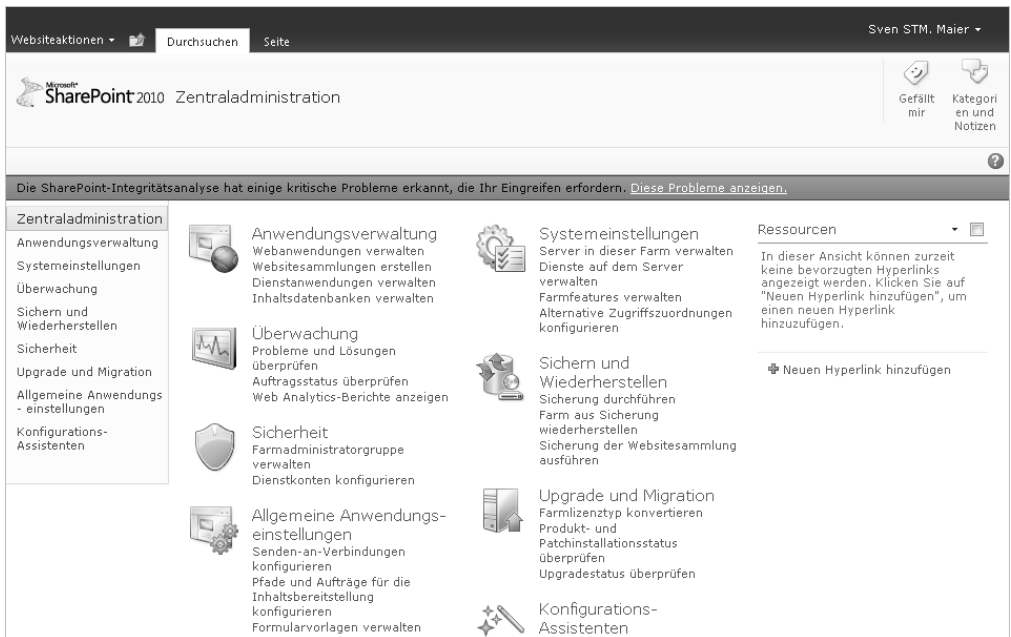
Websiteaktionen ▾ Durchsuchen Seite

Sven STM. Maier ▾

Microsoft SharePoint 2010 Zentraladministration

Gefällt mir

Kategorien und Notizen

Die SharePoint-Integritätsanalyse hat einige kritische Probleme erkannt, die Ihr Eingreifen erfordern. Diese Probleme anzeigen.

Zentraladministration
Anwendungsverwaltung
Systemeinstellungen
Überwachung
Sichern und Wiederherstellen
Sicherheit
Upgrade und Migration
Allgemeine Anwendungs - einstellungen
Konfigurations-Assistenten

Anwendungsverwaltung
Webanwendungen verwalten
Websitesammlungen erstellen
Dienstanwendungen verwalten
Inhaltsdatenbanken verwalten

Überwachung
Probleme und Lösungen überprüfen
Auftragsstatus überprüfen
Web Analytics-Berichte anzeigen

Sicherheit
Farmadministratorgruppe verwalten
Dienstkonten konfigurieren

Allgemeine Anwendungseinstellungen
Senden-an-Verbindungen konfigurieren
Pfade und Aufträge für die Inhaltsbereitstellung konfigurieren
Formularvorlagen verwalten

Systemeinstellungen
Server in dieser Farm verwalten
Dienste auf dem Server verwalten
Farmfeatures verwalten
Alternative Zugriffszuordnungen konfigurieren

Sichern und Wiederherstellen
Sicherung durchführen
Farm aus Sicherung wiederherstellen
Sicherung der Websitesammlung ausführen

Upgrade und Migration
Farmlizenztyp konvertieren
Produkt- und Patchinstallationsstatus überprüfen
Upgradestatus überprüfen

Konfigurations-Assistenten

Ressourcen

In dieser Ansicht können zurzeit keine bevorzugten Hyperlinks angezeigt werden. Klicken Sie auf "Neuen Hyperlink hinzufügen", um einen neuen Hyperlink hinzuzufügen.

Neuen Hyperlink hinzufügen